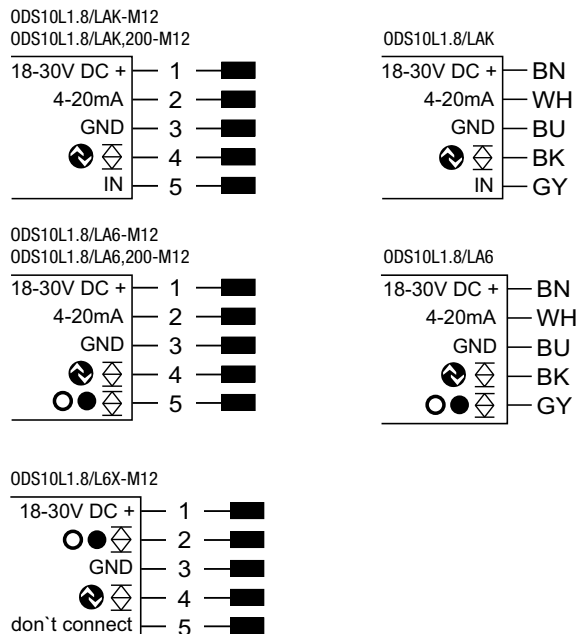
ODS10L1.8/LAK-M12
ODS10L1.8/LAK,200-M12

| | |
|---|---|
| 18-30V DC + | 1 |
| 4-20mA | 2 |
| GND | 3 |
| | 4 |
| IN | 5 |

ODS10L1.8/LAK

| | |
|---|---|
| 18-30V DC + | BN |
| 4-20mA | WH |
| GND | BU |
| | BK |
| IN | GY |

ODS10L1.8/LA6-M12
ODS10L1.8/LA6,200-M12

| | |
|---|---|
| 18-30V DC + | 1 |
| 4-20mA | 2 |
| GND | 3 |
| | 4 |
| | 5 |

ODS10L1.8/LA6

| | |
|---|---|
| 18-30V DC + | BN |
| 4-20mA | WH |
| GND | BU |
| | BK |
| | GY |

ODS10L1.8/L6X-M12

| | |
|---|---|
| 18-30V DC + | 1 |
| | 2 |
| GND | 3 |
| | 4 |
| don`t connect | 5 |